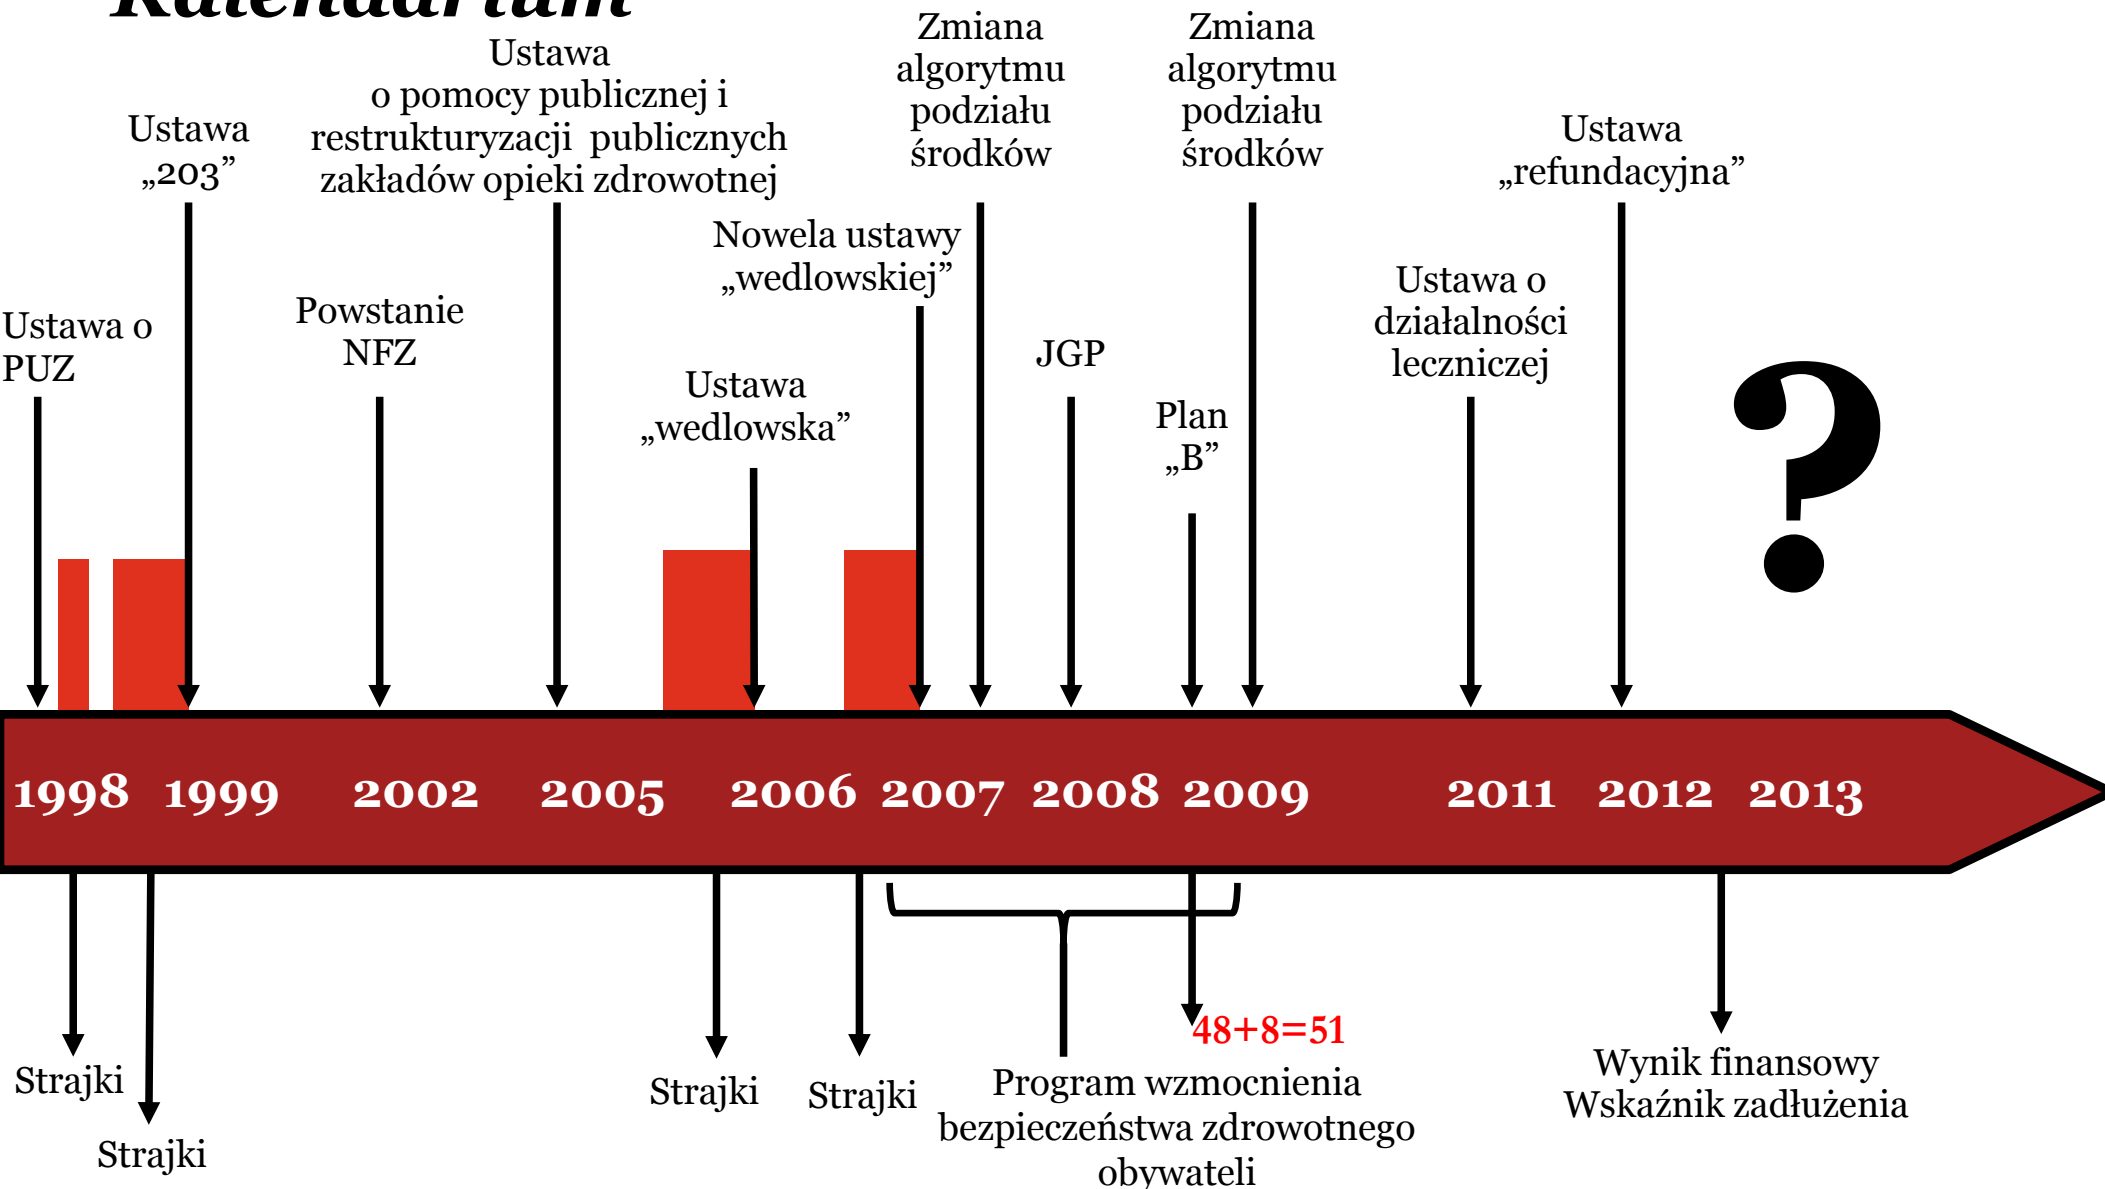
Kalendarium

Ustawa o PUZ

Ustawa „203”

Powstanie NFZ

Ustawa o pomocy publicznej i restrukturyzacji publicznych zakładów opieki zdrowotnej

Ustawa „wedlowska”

Nowela ustawy „wedlowskiej”

Zmiana algorytmu podziału środków

JGP

Plan „B”

Zmiana algorytmu podziału środków

Ustawa o działalności leczniczej

Ustawa „refundacyjna”

?

1998 1999 2002 2005 2006 2007 2008 2009 2011 2012 2013

Strajki

Strajki

Strajki

Strajki

48+8=51

Program wzmocnienia bezpieczeństwa zdrowotnego obywateli

Wynik finansowy
Wskaźnik zadłużenia